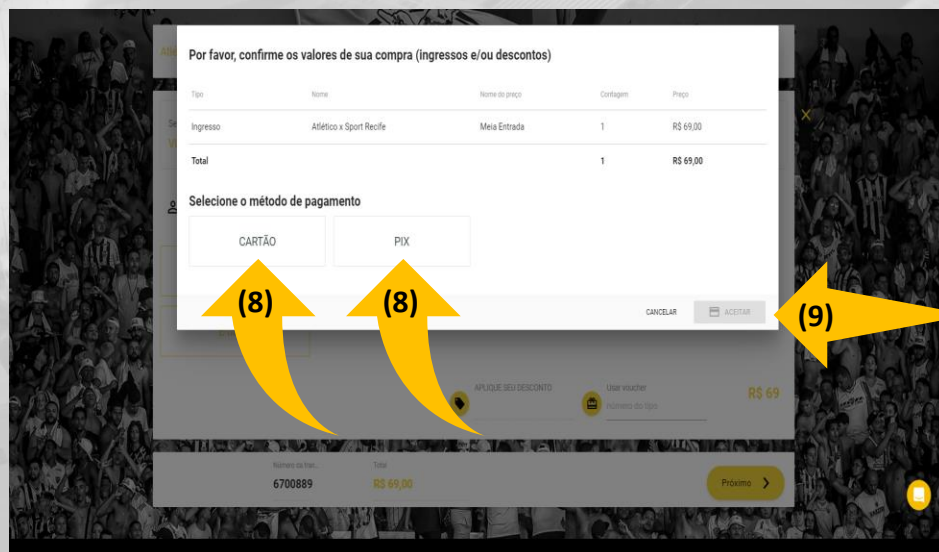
Por favor, confirme os valores de sua compra (ingressos e/ou descontos)

| Tipo | Nome | Nome do preço | Contagem | Preço |
|---|---|---|---|---|
| Ingresso | Atlético x Sport Recife | Meia Entrada | 1 | R$ 69,00 |
| Total | | | 1 | R$ 69,00 |

Selecione o método de pagamento

CARTÃO

PIX

(8)

(8)

CANCELAR

ACEITAR

(9)

APLIQUE SEU DESCONTO

Usar voucher

Número do tipo

R$ 69

Número do tran...

6700889

Total

R$ 69,00

Próximo